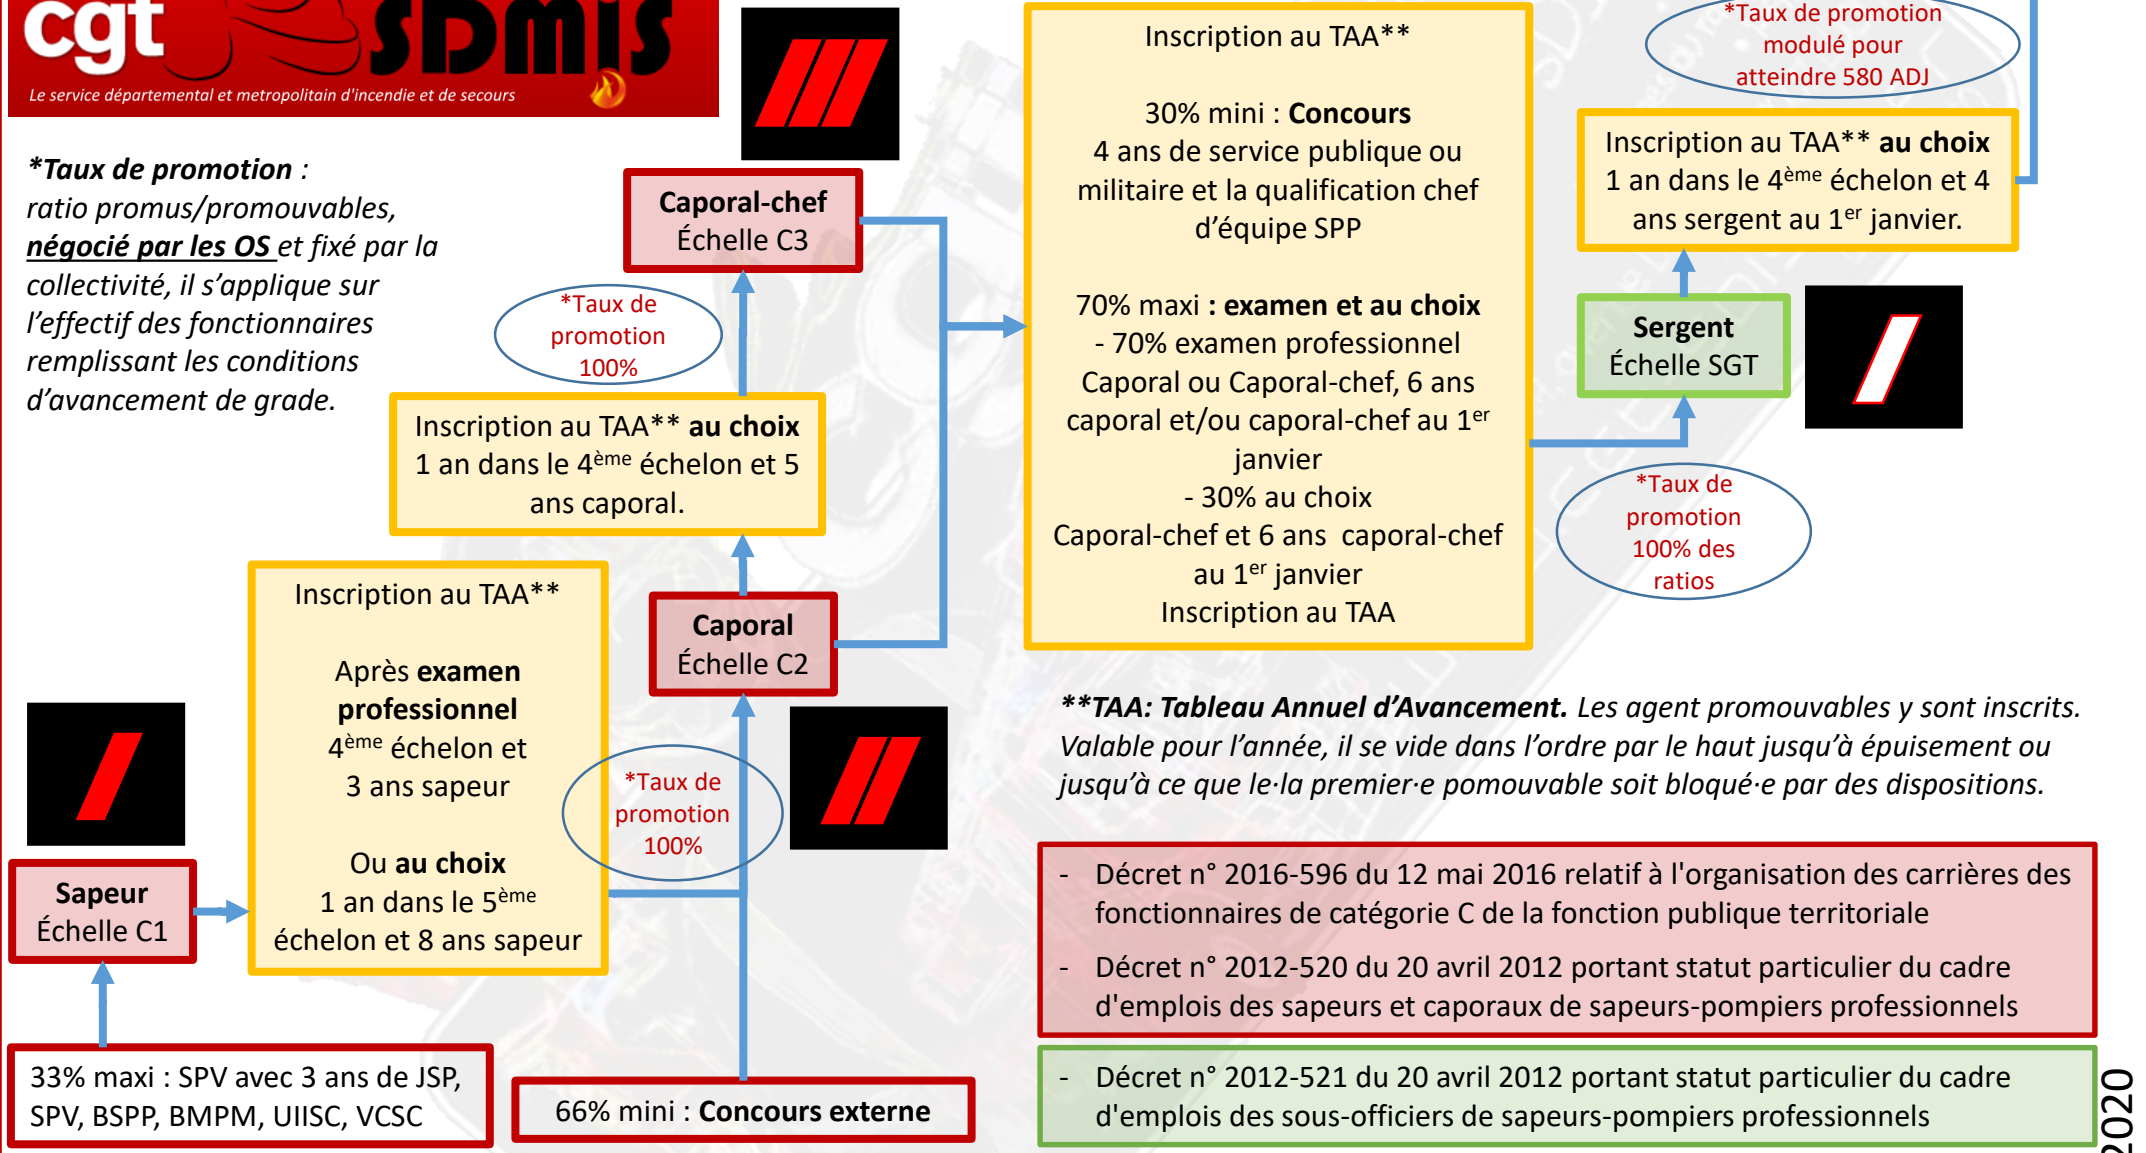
cgt SDMIS
Le service départemental et metropolitain d'incendie et de secours

*Taux de promotion : ratio promus/promouvables, négocié par les OS et fixé par la collectivité, il s'applique sur l'effectif des fonctionnaires remplissant les conditions d'avancement de grade.

Caporal-chef
Échelle C3

*Taux de promotion 100%

Inscription au TAA** au choix
1 an dans le 4$^{ème}$ échelon et 5 ans caporal.

Inscription au TAA**

Après examen professionnel
4$^{ème}$ échelon et 3 ans sapeur

Ou au choix
1 an dans le 5$^{ème}$ échelon et 8 ans sapeur

Caporal
Échelle C2

*Taux de promotion 100%

Sapeur
Échelle C1

33% maxi : SPV avec 3 ans de JSP, SPV, BSPP, BMPM, UIISC, VCSC

66% mini : Concours externe

Inscription au TAA**

30% mini : Concours
4 ans de service publique ou militaire et la qualification chef d'équipe SPP

70% maxi : examen et au choix
- 70% examen professionnel
Caporal ou Caporal-chef, 6 ans caporal et/ou caporal-chef au 1$^{er}$ janvier
- 30% au choix
Caporal-chef et 6 ans caporal-chef au 1$^{er}$ janvier
Inscription au TAA

*Taux de promotion modulé pour atteindre 580 ADJ

Inscription au TAA** au choix
1 an dans le 4$^{ème}$ échelon et 4 ans sergent au 1$^{er}$ janvier.

Sergent
Échelle SGT

*Taux de promotion 100% des ratios

**TAA: Tableau Annuel d'Avancement. Les agent promouvables y sont inscrits. Valable pour l'année, il se vide dans l'ordre par le haut jusqu'à épuisement ou jusqu'à ce que le·la premier·e pomouvable soit bloqué·e par des dispositions.

- Décret n° 2016-596 du 12 mai 2016 relatif à l'organisation des carrières des fonctionnaires de catégorie C de la fonction publique territoriale
- Décret n° 2012-520 du 20 avril 2012 portant statut particulier du cadre d'emplois des sapeurs et caporaux de sapeurs-pompiers professionnels

- Décret n° 2012-521 du 20 avril 2012 portant statut particulier du cadre d'emplois des sous-officiers de sapeurs-pompiers professionnels

2020